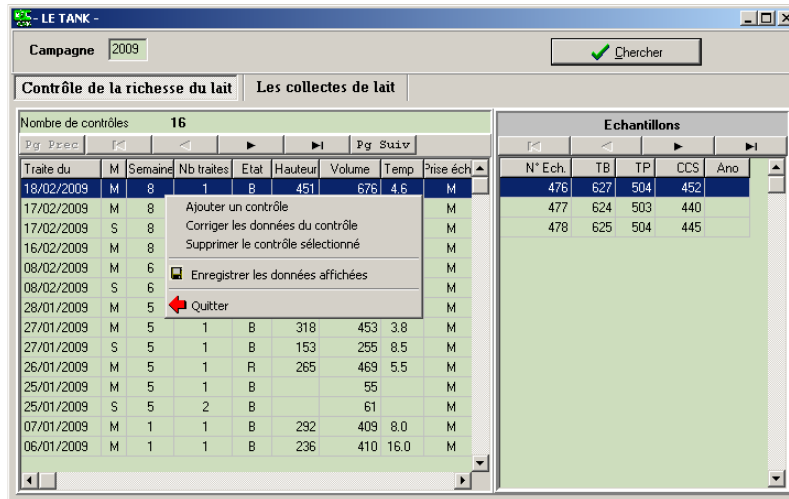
- LE TANK -

Campagne 2009

Chercher

Contrôle de la richesse du lait | Les collectes de lait

Nombre de contrôles 16

Pg Prec | Pg Suiv

| Traite du | M | Semaine | Nb traites | Etat | Hauteur | Volume | Temp | Prise éch |
|---|---|---|---|---|---|---|---|---|
| 18/02/2009 | M | 8 | 1 | B | 451 | 676 | 4.6 | M |
| 17/02/2009 | M | 8 | | | | | | M |
| 17/02/2009 | S | 8 | | | | | | M |
| 16/02/2009 | M | 8 | | | | | | M |
| 08/02/2009 | M | 6 | | | | | | M |
| 08/02/2009 | S | 6 | | | | | | M |
| 28/01/2009 | M | 5 | | | | | | M |
| 27/01/2009 | M | 5 | 1 | B | 318 | 453 | 3.8 | M |
| 27/01/2009 | S | 5 | 1 | B | 153 | 255 | 8.5 | M |
| 26/01/2009 | M | 5 | 1 | R | 265 | 469 | 5.5 | M |
| 25/01/2009 | M | 5 | 1 | B | | 55 | | M |
| 25/01/2009 | S | 5 | 2 | B | | 61 | | M |
| 07/01/2009 | M | 1 | 1 | B | 292 | 409 | 8.0 | M |
| 06/01/2009 | M | 1 | 1 | B | 236 | 410 | 16.0 | M |

Ajouter un contrôle
Corriger les données du contrôle
Supprimer le contrôle sélectionné
Enregistrer les données affichées
Quitter

Echantillons

| N° Ech. | TB | TP | CCS | Ano |
|---|---|---|---|---|
| 476 | 627 | 504 | 452 | |
| 477 | 624 | 503 | 440 | |
| 478 | 625 | 504 | 445 | |